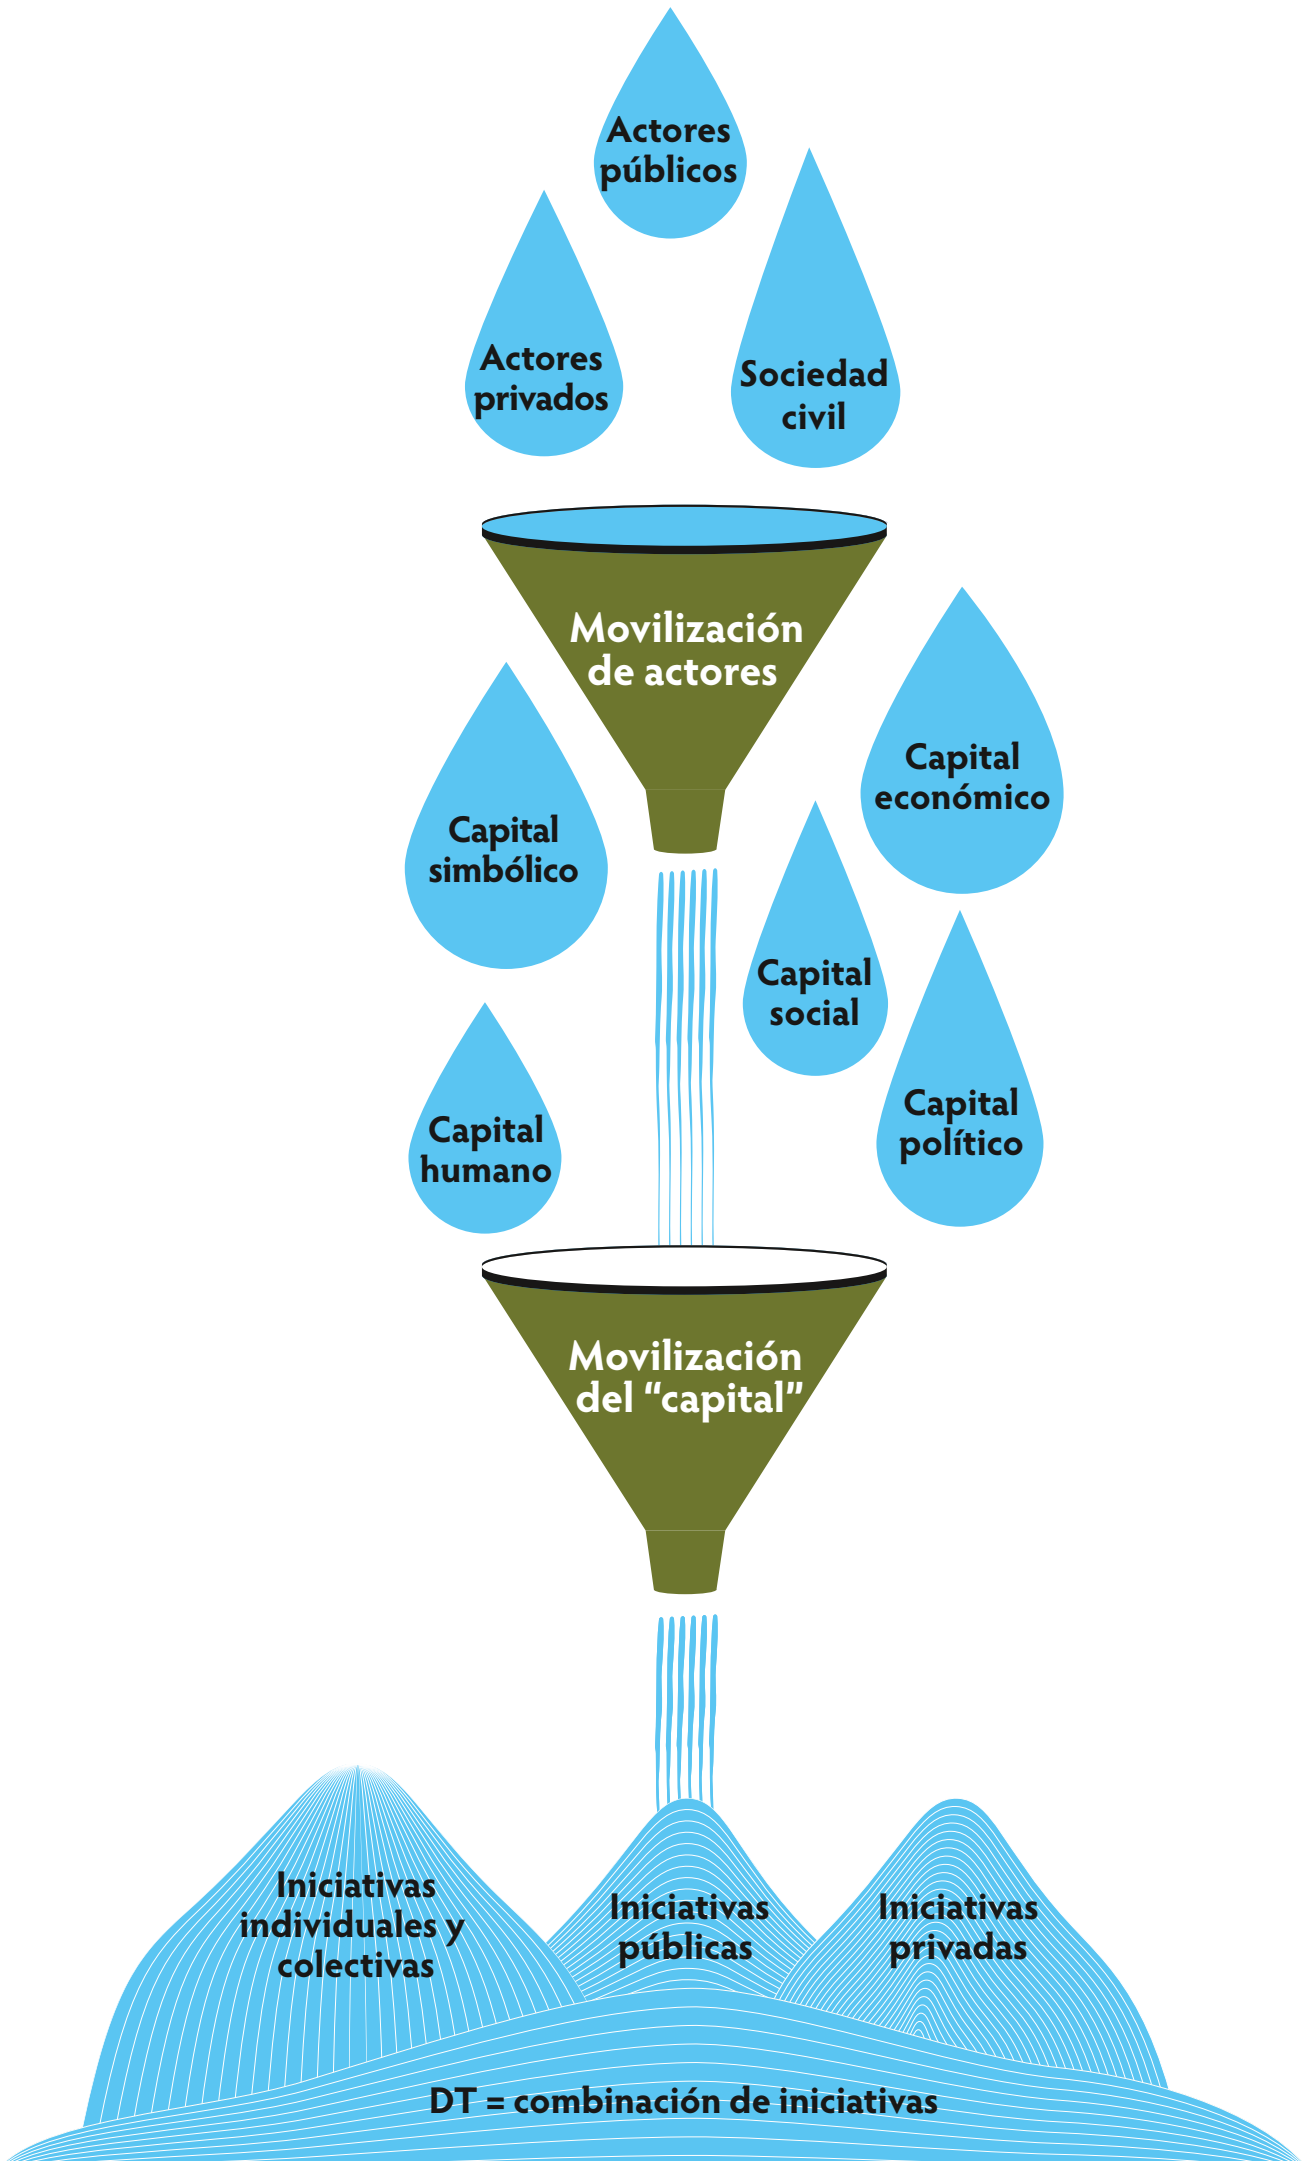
Actores públicos

Actores privados

Sociedad civil

Movilización de actores

Capital simbólico

Capital económico

Capital social

Capital humano

Capital político

Movilización del “capital”

Iniciativas individuales y colectivas

Iniciativas públicas

Iniciativas privadas

DT = combinación de iniciativas